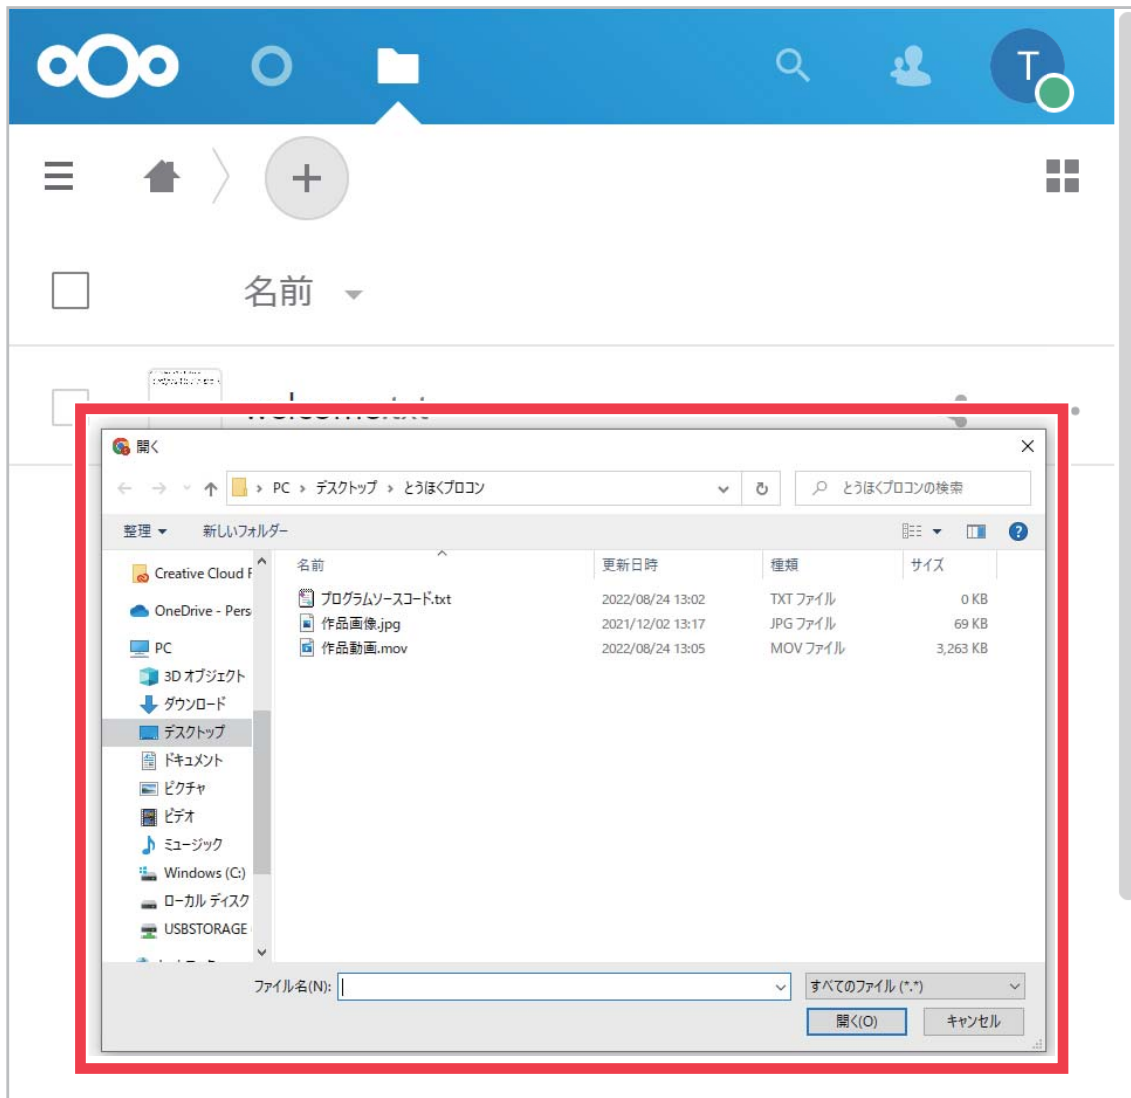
T

+

名前

開く

PC › デスクトップ › とうほくプロコン

とうほくプロコンの検索

整理 ▾ 新しいフォルダー

Creative Cloud F
OneDrive - Pers
PC
3D オブジェクト
ダウンロード
デスクトップ
ドキュメント
ピクチャ
ビデオ
ミュージック
Windows (C:)
ローカル ディスク
USBSTORAGE

| 名前 | 更新日時 | 種類 | サイズ |
|---|---|---|---|
| プログラムソースコード.txt | 2022/08/24 13:02 | TXT ファイル | 0 KB |
| 作品画像.jpg | 2021/12/02 13:17 | JPG ファイル | 69 KB |
| 作品動画.mov | 2022/08/24 13:05 | MOV ファイル | 3,263 KB |

ファイル名(N):

すべてのファイル (*.*)

開く(O)

キャンセル